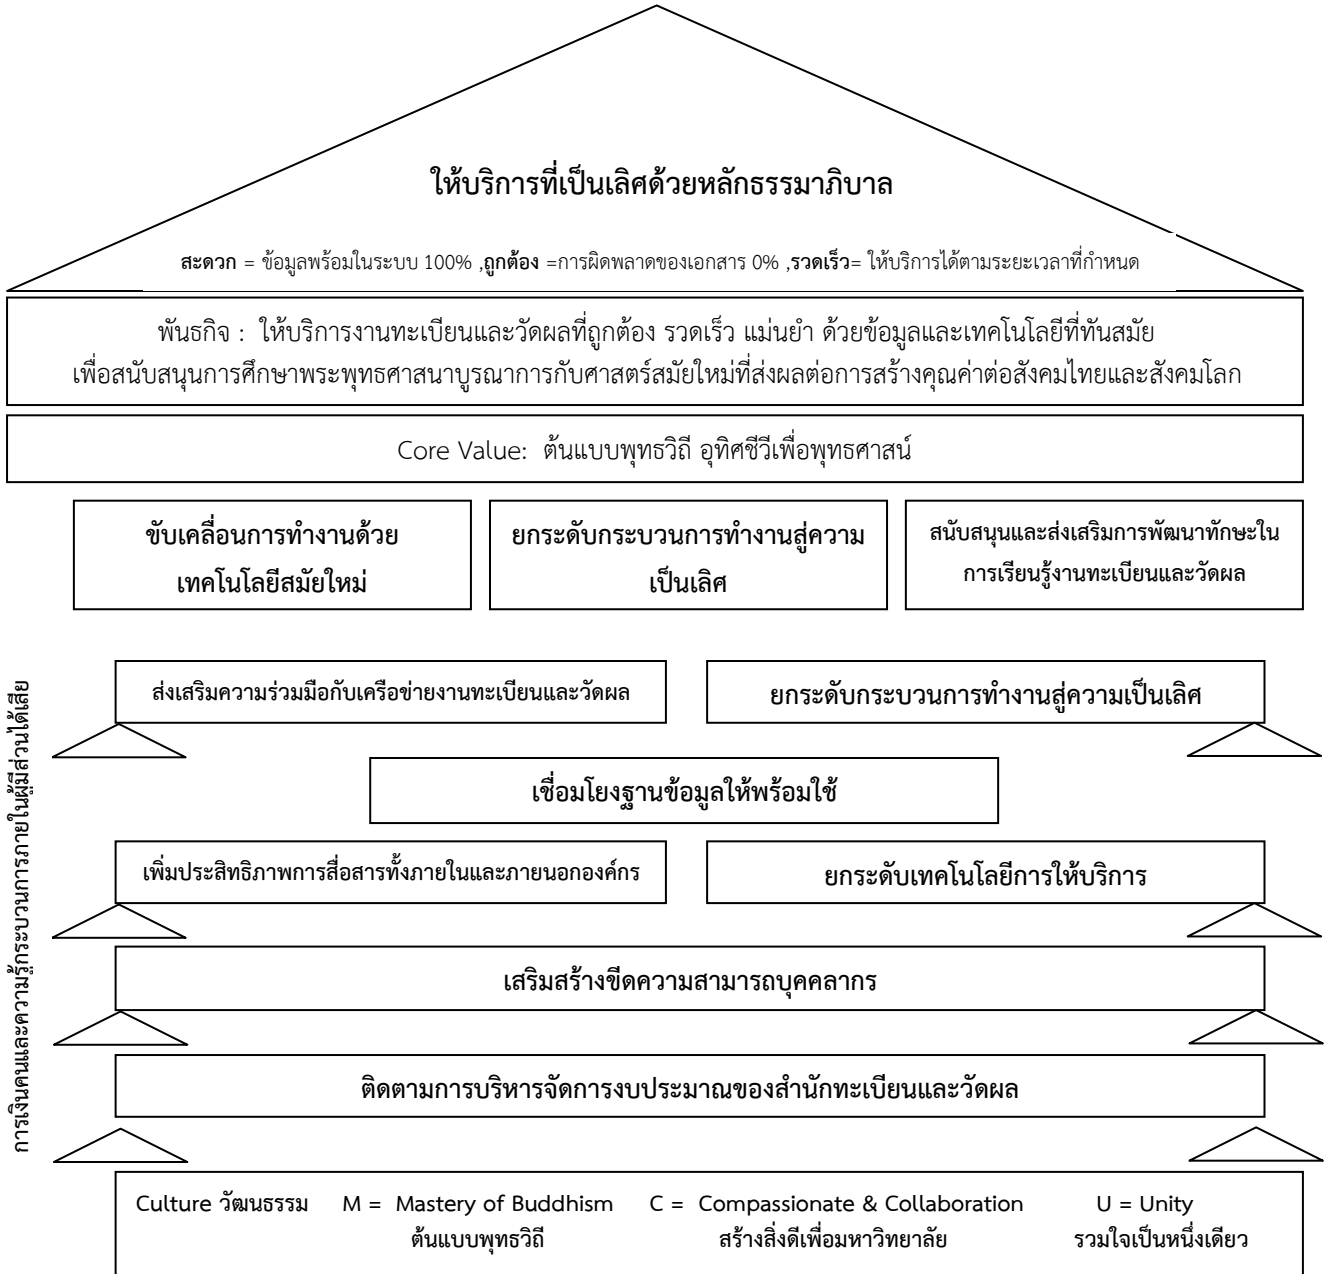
ให้บริการที่เป็นเลิศด้วยหลักธรรมาภิบาล

สะดวก = ข้อมูลพร้อมในระบบ 100% ,ถูกต้อง =การผิดพลาดของเอกสาร 0% ,รวดเร็ว= ให้บริการได้ตามระยะเวลาที่กำหนด

พันธกิจ : ให้บริการงานทะเบียนและวัดผลที่ถูกต้อง รวดเร็ว แม่นยำ ด้วยข้อมูลและเทคโนโลยีที่ทันสมัย เพื่อสนับสนุนการศึกษาพระพุทธศาสนาบูรณาการกับศาสตร์สมัยใหม่ที่ส่งผลต่อการสร้างคุณค่าต่อสังคมไทยและสังคมโลก

Core Value: ต้นแบบพุทธวิถี อุทิศชีวีเพื่อพุทธศาสน์

ขับเคลื่อนการทำงานด้วยเทคโนโลยีสมัยใหม่

ยกระดับกระบวนการทำงานสู่ความเป็นเลิศ

สนับสนุนและส่งเสริมการพัฒนาทักษะในการเรียนรู้งานทะเบียนและวัดผล

การเงินคนและความรู้กระบวนการภายในผู้มีส่วนได้เสีย

ส่งเสริมความร่วมมือกับเครือข่ายงานทะเบียนและวัดผล

ยกระดับกระบวนการทำงานสู่ความเป็นเลิศ

เชื่อมโยงฐานข้อมูลให้พร้อมใช้

เพิ่มประสิทธิภาพการสื่อสารทั้งภายในและภายนอกองค์กร

ยกระดับเทคโนโลยีการให้บริการ

เสริมสร้างขีดความสามารถบุคคลากร

ติดตามการบริหารจัดการงบประมาณของสำนักทะเบียนและวัดผล

Culture วัฒนธรรม M = Mastery of Buddhism ต้นแบบพุทธวิถี C = Compassionate & Collaboration สร้างสิ่งดีเพื่อมหาวิทยาลัย U = Unity รวมใจเป็นหนึ่งเดียว